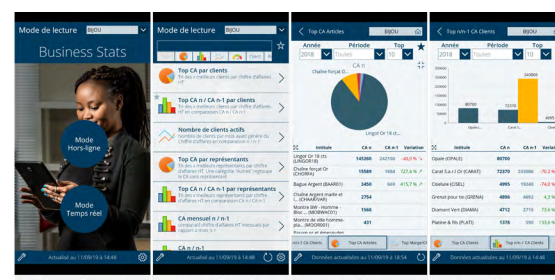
Mode de lecture BIJOU

Business Stats

Mode Hors-ligne

Mode Temps réel

Actualisé au 11/09/19 à 14:48

Mode de lecture BIJOU

Top CA par clients
Top des meilleurs clients par chiffre d'affaires HT

Top CA n / CA n-1 par clients
Top des meilleurs clients par chiffre d'affaires HT en comparaison CA n / CA n-1

Nombre de clients actifs
Nombre de clients par mois ayant généré du chiffre d'affaires en comparaison n / n-1

Top CA par représentants
Top des meilleurs représentants par chiffre d'affaires HT. Une catégorie 'Autres' regroupe le CA sans représentant

Top CA n / CA n-1 par représentants
Top des meilleurs représentants par chiffre d'affaires HT en comparaison CA n / CA n-1

CA mensuel n / n-1
Comparaison du chiffre d'affaires HT mensuel n / n-1

Top CA par articles

Actualisé au 11/09/19 à 14:48

Top CA Articles BIJOU

Année 2018 Période Toutes Top 10

CA n

Chaîne forçat Or (...

Lingot Or 18 ct (...

| Initiale | CA n | CA n-1 | Variation |
|---|---|---|---|
| Lingot Or 18 cts (LINGOR18) | 145260 | 241260 | -40,0 % |
| Chaîne forçat Or (CHORM) | 15589 | 1684 | 1,6 % |
| Bague Argent (BAAR01) | 3450 | 669 | 415,7 % |
| Chaîne Argent maille et L... (CHAARYAR) | 2754 | | |
| Montre BW - Homme - Bloc... (MOBWAC01) | 1968 | | |
| Montre de ville Femme - pla... (MOOR001) | 431 | | |

Top CA Articles

Top Marge/C...

Données actualisées au 11/09/19 à 18:54

Top n/n-1 CA Clients BIJOU

Année 2018 Période Toutes Top 10

240000

72370

80700

Opale...

Carat S...

4995

| Initiale | CA n | CA n-1 | Variation |
|---|---|---|---|
| Opale (OPALE) | 80700 | | |
| Carat S.a.r.l Or (CARAT) | 72370 | 235000 | -70,2 % |
| Ciselure (CISEL) | 4995 | 19240 | -74,0 % |
| Grenat pour ou (GRENA) | 4896 | 4492 | 4,5 % |
| Diamant Vert (DIAMA) | 4712 | 2719 | 73,6 % |
| Platine & fils (PLATI) | 1378 | 590 | 133,6 % |

Top CA Clients

Top n/n-1 CA Clients

Données actualisées au 11/09/19 à 14:48